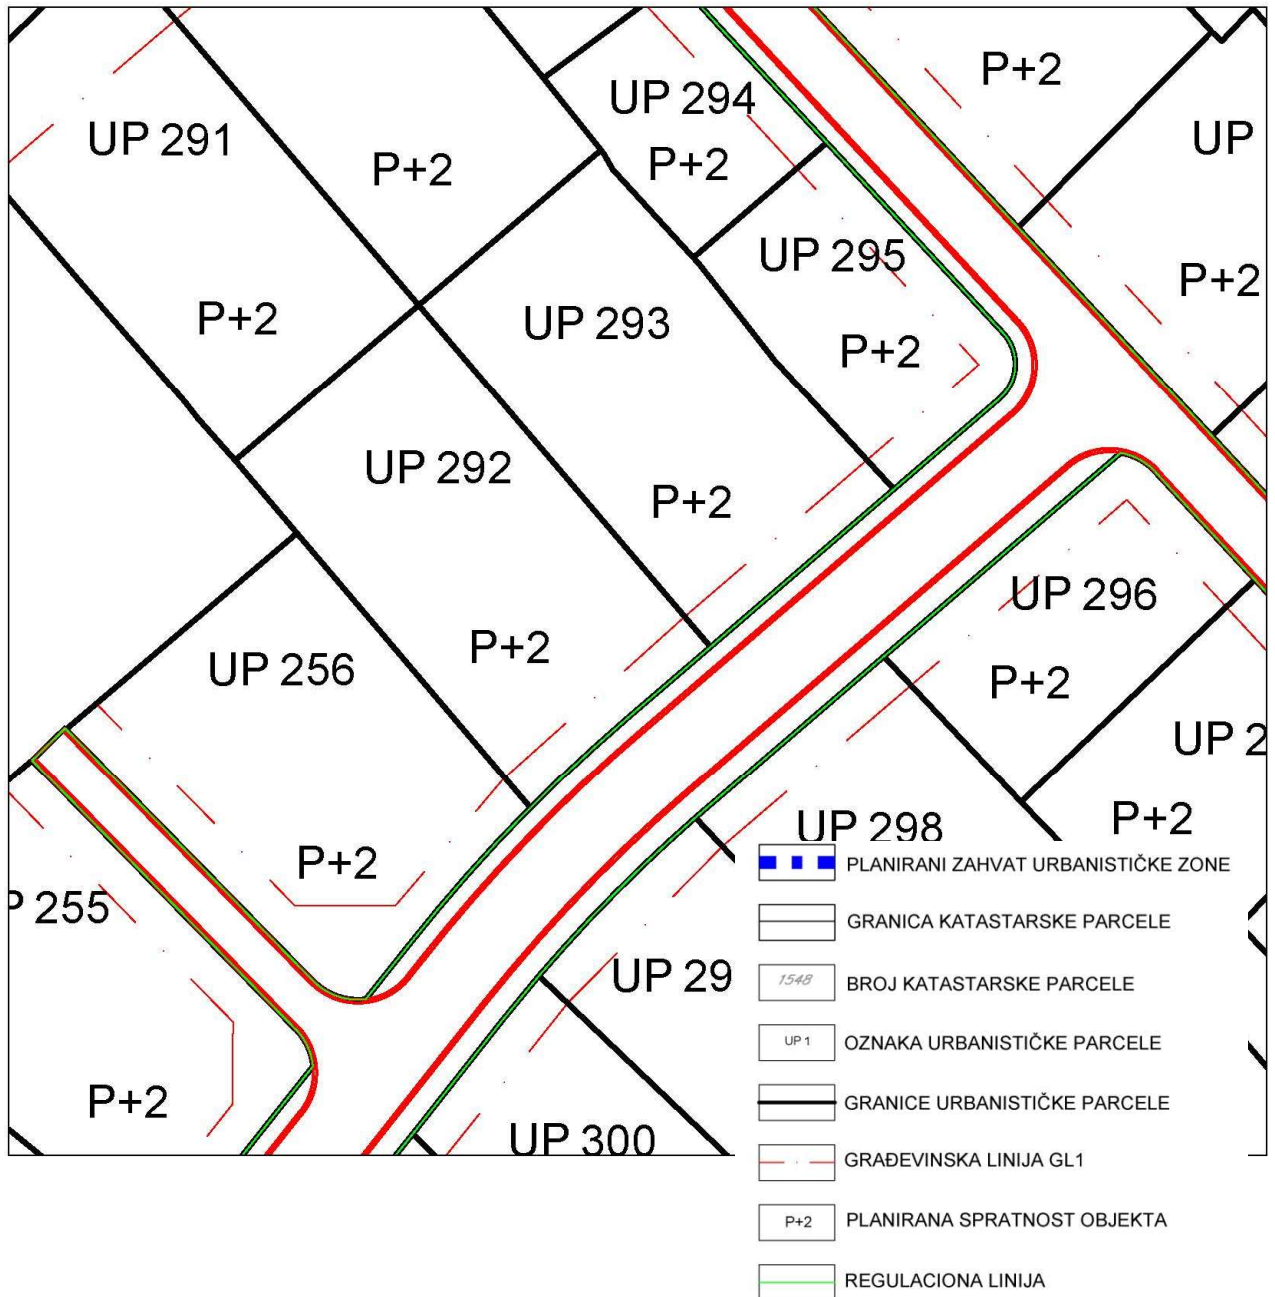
UP 294

P+2

UP 291

P+2

P+2

UP

UP 295

P+2

P+2

UP 293

P+2

UP 292

P+2

UP 296

UP 256

P+2

P+2

UP 2

UP 298

P+2

P+2

P 255

UP 29

P+2

UP 300

PLANIRANI ZAHVAT URBANISTIČKE ZONE

GRANICA KATASTARSKE PARCELE

1548 BROJ KATASTARSKE PARCELE

UP 1 OZNAKA URBANISTIČKE PARCELE

GRANICE URBANISTIČKE PARCELE

GRAĐEVINSKA LINIJA GL1

P+2 PLANIRANA SPRATNOST OBJEKTA

REGULACIONA LINIJA